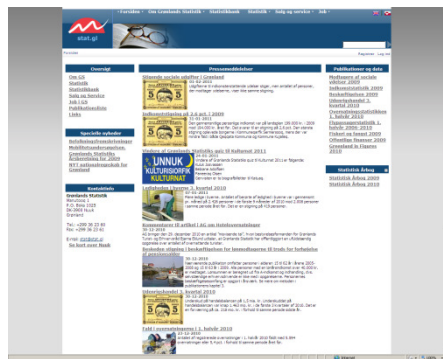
• Forsiden • Om Grønlands Statistik • Statistikbank • Statistik • Salg og service • Job •

stat.gl

Oversigt

Om GS
Statistik
Statistikbank
Salg og service
Job i GS
Publikationsliste
Links

Specielle sykelser

Kontaktinfo

Grønlands Statistik
Postboks 1025
3900 Nuuk
Grønland

Pressemeddelelser

Stigende sociale udgifter i Grønland

Indkomststigning på 2,6 pct. i 2009

Vinderen af Grønlands Statistiks quiz til Kulturnat 2011

INNUK KULTURISIORFIK KULTURNAT

Ledighedsstatistik 2. kvartal 2010

Ledigheden i fjerde kvartal 2010

Udenrigshandel 3. kvartal 2010

Fald i overnatninger i 1. halvår 2010

Publikationer og data

Statistisk Årbog
Statistisk Årbog 2010